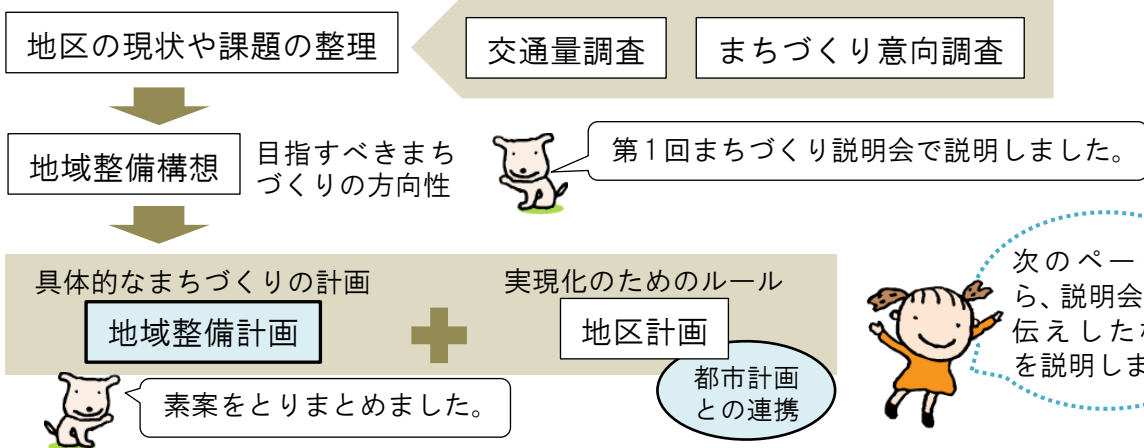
地区の現状や課題の整理

交通量調査

まちづくり意向調査

地域整備構想

目指すべきまちづくりの方向性

第1回まちづくり説明会で説明しました。

具体的なまちづくりの計画

地域整備計画

実現化のためのルール

地区計画

都市計画との連携

素案をとりまとめました。

次のペー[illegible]ら、説明会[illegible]伝えした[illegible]を説明しま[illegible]